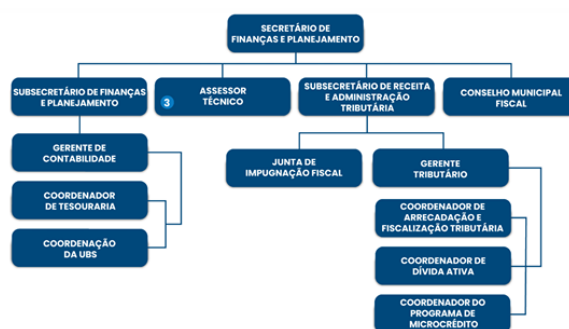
SECRETÁRIO DE FINANÇAS E PLANEJAMENTO

SUBSECRETÁRIO DE FINANÇAS E PLANEJAMENTO

3 ASSESSOR TÉCNICO

SUBSECRETÁRIO DE RECEITA E ADMINISTRAÇÃO TRIBUTÁRIA

CONSELHO MUNICIPAL FISCAL

GERENTE DE CONTABILIDADE

COORDENADOR DE TESOURARIA

COORDENAÇÃO DA UBS

JUNTA DE IMPUGNAÇÃO FISCAL

GERENTE TRIBUTÁRIO

COORDENADOR DE ARRECADAÇÃO E FISCALIZAÇÃO TRIBUTÁRIA

COORDENADOR DE DÍVIDA ATIVA

COORDENADOR DO PROGRAMA DE MICROCRÉDITO